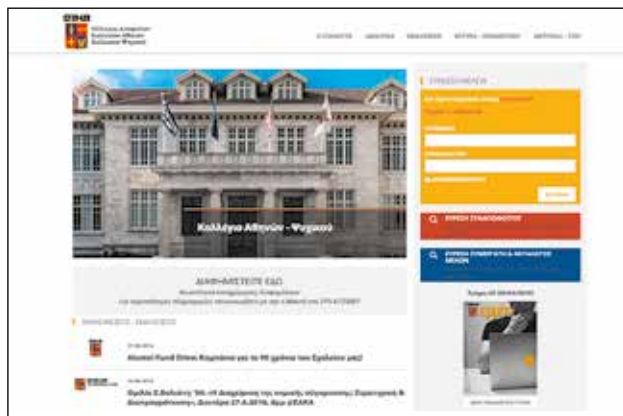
Κολλέγιο Αθηνών - Ψυχικό

ΔΙΑΔΗΛΩΣΤΕ ΕΔΩ

ΣΥΝΔΕΣΗ ΜΕΛΟΥΣ

ΕΥΡΕΣΗ ΣΥΜΑΘΗΤΩΝ

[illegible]

Alumni Fund Οίκου Κορνάκι για τα 90 χρόνια του Σχολείου μας!

Ομιλία Σ.Βαλιώτη '66: «Η Διαχείριση της κυρίαρχης πλειοψηφίας ...» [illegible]